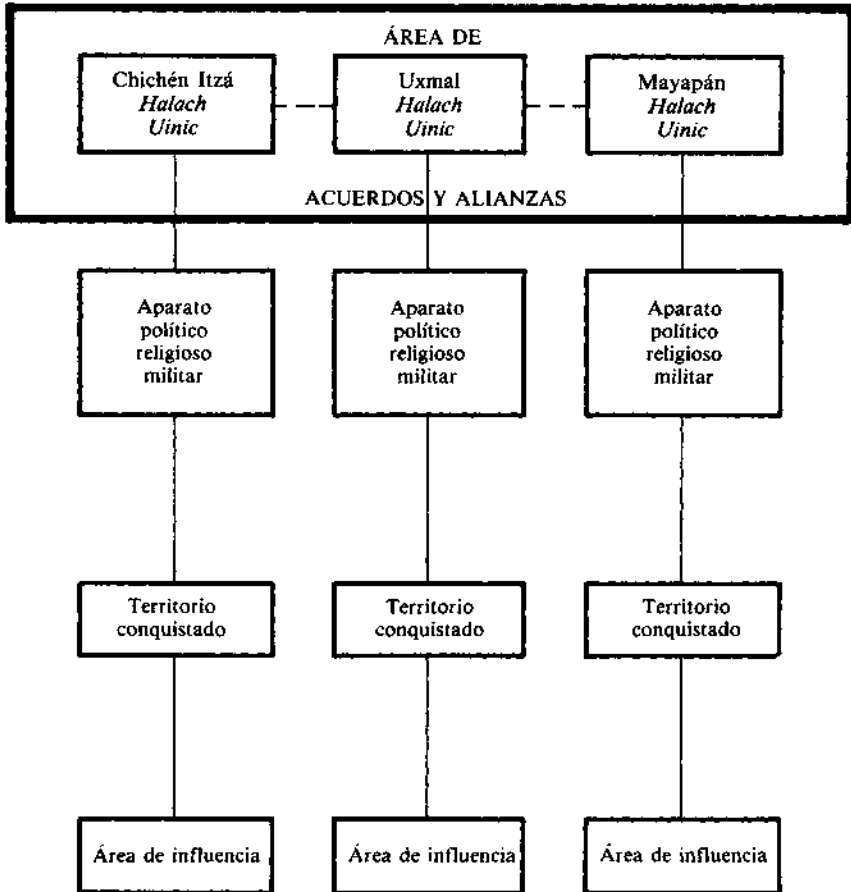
ÁREA DE

Chichén Itzá *Halach Uinic*

Uxmal *Halach Uinic*

Mayapán *Halach Uinic*

ACUERDOS Y ALIANZAS

Aparato político religioso militar

Aparato político religioso militar

Aparato político religioso militar

Territorio conquistado

Territorio conquistado

Territorio conquistado

Área de influencia

Área de influencia

Área de influencia